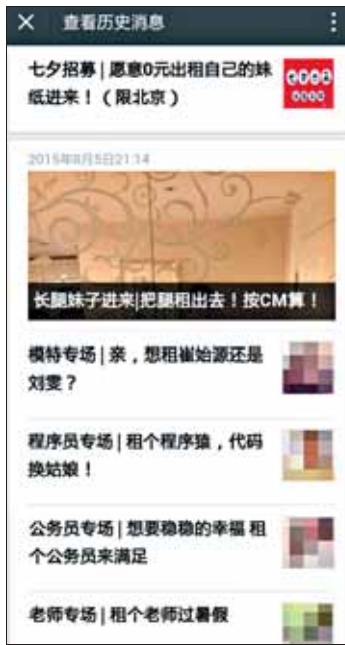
× 查看历史消息 ⋮

七夕招募 | 愿意0元出租自己的妹纸进来！（限北京）

2015年8月5日21:14

长腿妹子进来|把腿租出去！按CM算！

模特专场 | 亲，想租崔始源还是刘雯？

程序员专场 | 租个程序猿，代码换姑娘！

公务员专场 | 想要稳稳的幸福 租个公务员来满足

老师专场 | 租个老师过暑假